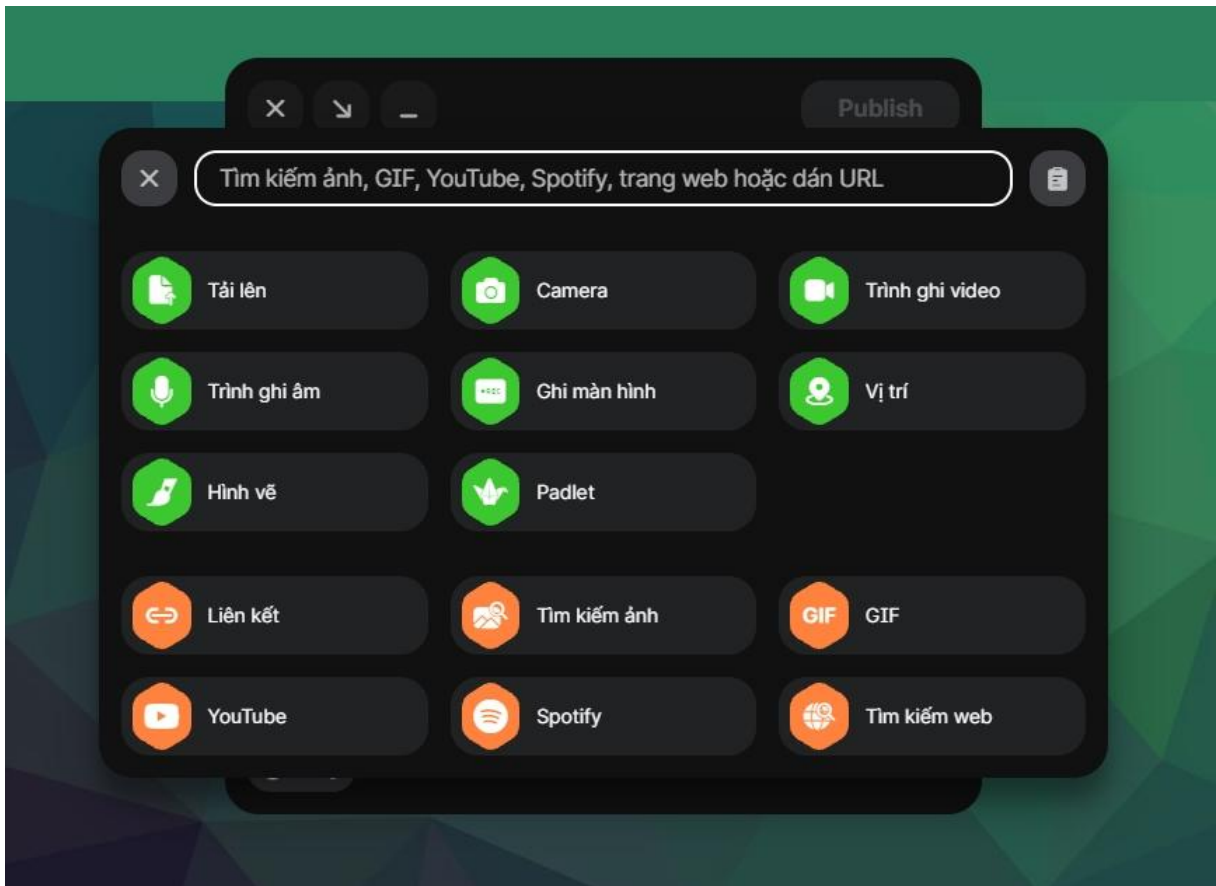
Publish

Tìm kiếm ảnh, GIF, YouTube, Spotify, trang web hoặc dán URL

Tải lên

Camera

Trình ghi video

Trình ghi âm

Ghi màn hình

Vị trí

Hình vẽ

Padlet

Liên kết

Tìm kiếm ảnh

GIF GIF

YouTube

Spotify

Tìm kiếm web